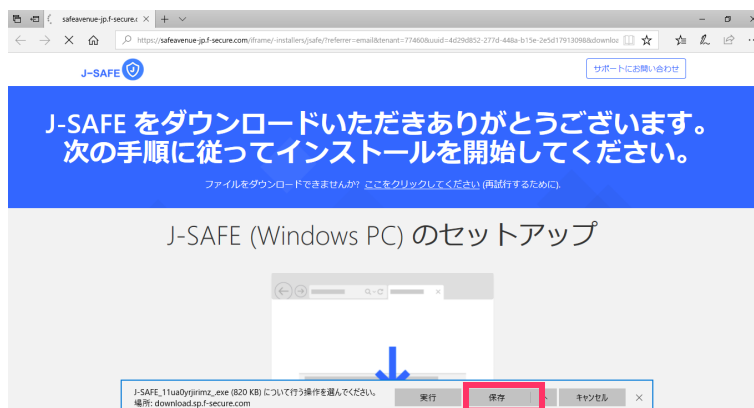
safeavenue-jp.f-secure.c ✕ +

https://safeavenue-jp.f-secure.com/iframe/-installers/jsafe/?referrer=email&tenant=77460&uuid=4d29d852-277d-448a-b15e-2e5d17913098&downloa

J-SAFE

サポートにお問い合わせ

J-SAFE をダウンロードいただきありがとうございます。次の手順に従ってインストールを開始してください。

ファイルをダウンロードできませんか? ここをクリックしてください (再試行するために)。

J-SAFE (Windows PC) のセットアップ

J-SAFE_11ua0yrjirimz_.exe (820 KB) について行う操作を選んでください。
場所: download.sp.f-secure.com

実行

保存

キャンセル

✕